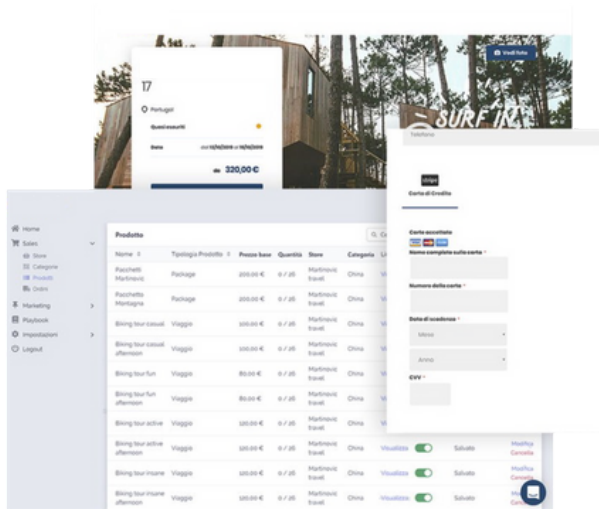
17

Portugal

Quasi esauriti

Date dal 12/12/2019 al 19/12/2019

da 320,00 €

Vedi foto

SURF IN

Telefono

stripe

Carta di Credito

Carte accettate

Nome completo sulla carta *

Numero della carta *

Data di scadenza *

Mese

Anno

CVV *

Home

Sales

Store

Categorie

Prodotti

Ordini

Marketing

Playbook

Impostazioni

Logout

Prodotto

| Nome | Tipologia Prodotto | Prezzo base | Quantità | Store | Categoria | L |  |  |
|---|---|---|---|---|---|---|---|---|
| Pacchetti Martinovic | Package | 200,00 € | 0 / 25 | Martinovic travel | Vi |  |  |  |
| Pacchetto Montagna | Package | 200,00 € | 0 / 25 | Martinovic travel | Vi |  |  |  |
| Biking tour casual | Viaggio | 100,00 € | 0 / 25 | Martinovic travel | Vi |  |  |  |
| Biking tour casual afternoon | Viaggio | 100,00 € | 0 / 25 | Martinovic travel | Vi |  |  |  |
| Biking tour fun | Viaggio | 80,00 € | 0 / 25 | Martinovic travel | Vi |  |  |  |
| Biking tour fun afternoon | Viaggio | 80,00 € | 0 / 25 | Martinovic travel | Vi |  |  |  |
| Biking tour active | Viaggio | 120,00 € | 0 / 25 | Martinovic travel | Vi |  |  |  |
| Biking tour active afternoon | Viaggio | 120,00 € | 0 / 25 | Martinovic travel | China | Visualizza | Salvato | Modifica Cancella |
| Biking tour insane | Viaggio | 120,00 € | 0 / 25 | Martinovic travel | China | Visualizza | Salvato | Modifica Cancella |
| Biking tour insane afternoon | Viaggio | 120,00 € | 0 / 25 | Martinovic travel | China | Visualizza | Salvato | Modifica |